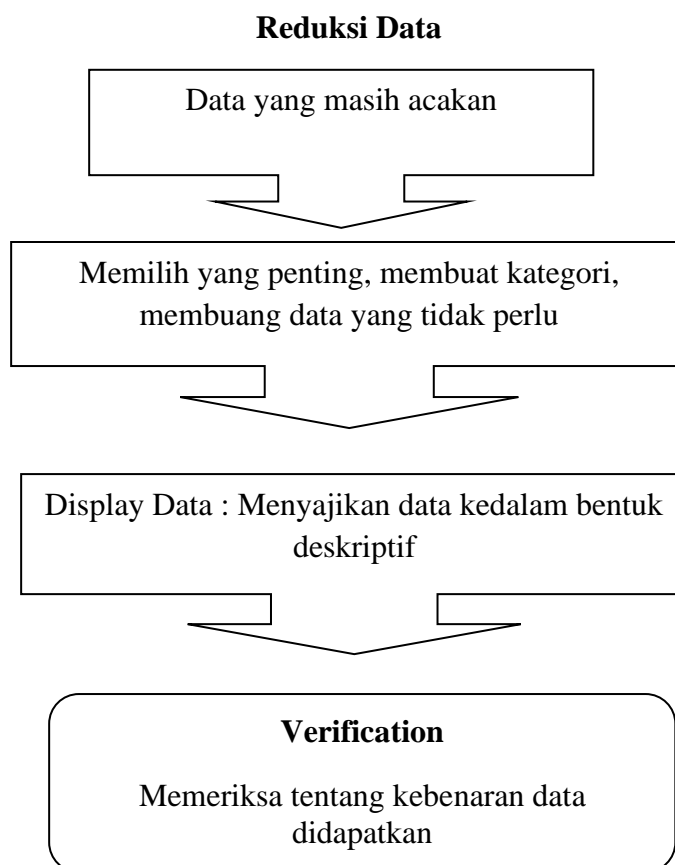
**Reduksi Data**

Data yang masih acakan

Memilih yang penting, membuat kategori, membuang data yang tidak perlu

Display Data : Menyajikan data kedalam bentuk deskriptif

**Verification**

Memeriksa tentang kebenaran data didapatkan